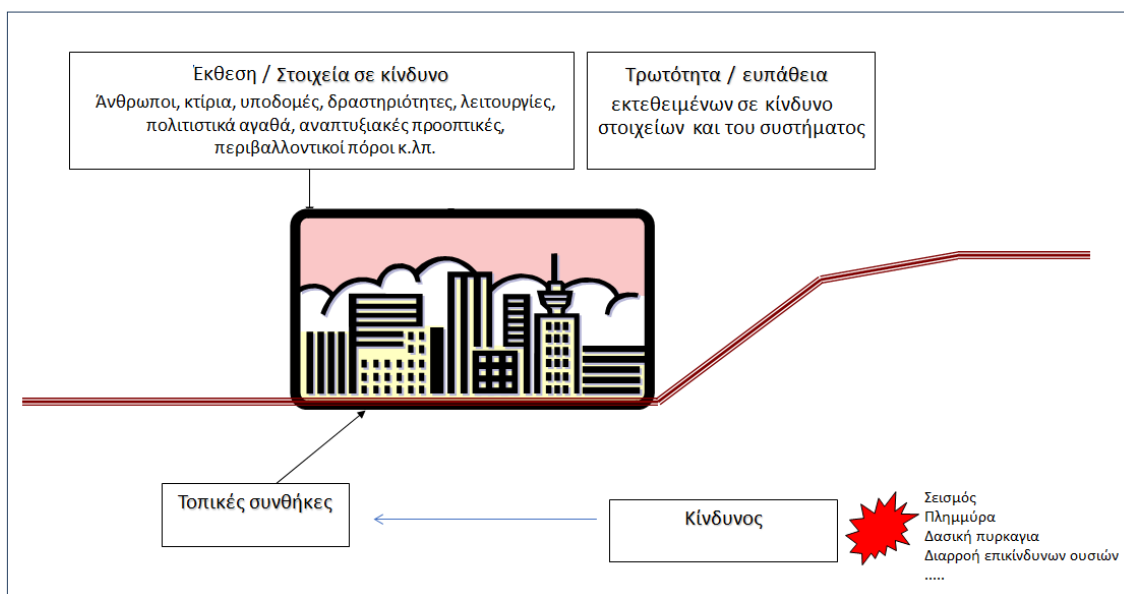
Έκθεση / Στοιχεία σε κίνδυνο
Άνθρωποι, κτίρια, υποδομές, δραστηριότητες, λειτουργίες, πολιτιστικά αγαθά, αναπτυξιακές προοπτικές, περιβαλλοντικοί πόροι κ.λπ.

Τρωτότητα / ευπάθεια
εκτεθειμένων σε κίνδυνο στοιχείων και του συστήματος

Τοπικές συνθήκες

Κίνδυνος

Σεισμός
Πλημμύρα
Δασική πυρκαγια
Διαρροή επικίνδυνων ουσιών
.....